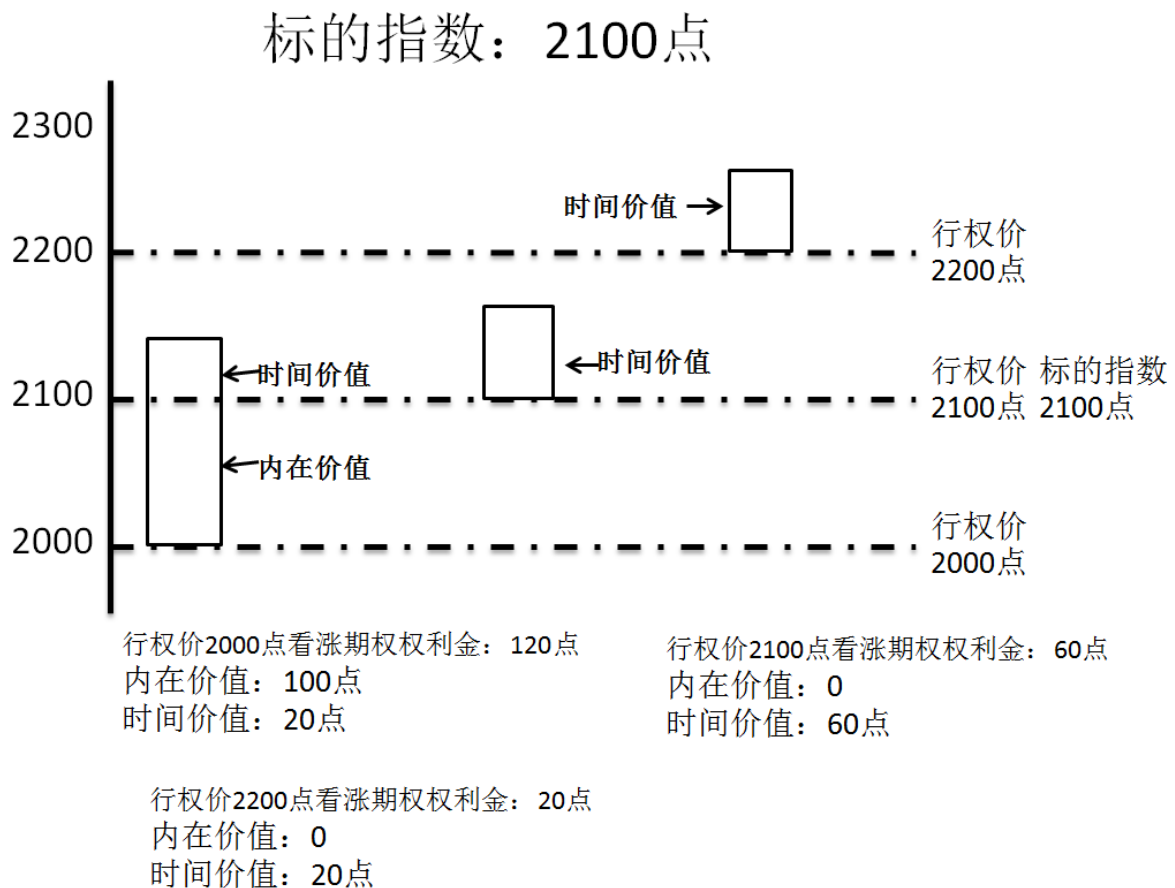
标的指数：2100点

2300

2200

2100

2000

时间价值

行权价
2200点

时间价值

时间价值

行权价 标的指数
2100点 2100点

内在价值

行权价
2000点

行权价2000点看涨期权权利金：120点
内在价值：100点
时间价值：20点

行权价2100点看涨期权权利金：60点
内在价值：0
时间价值：60点

行权价2200点看涨期权权利金：20点
内在价值：0
时间价值：20点